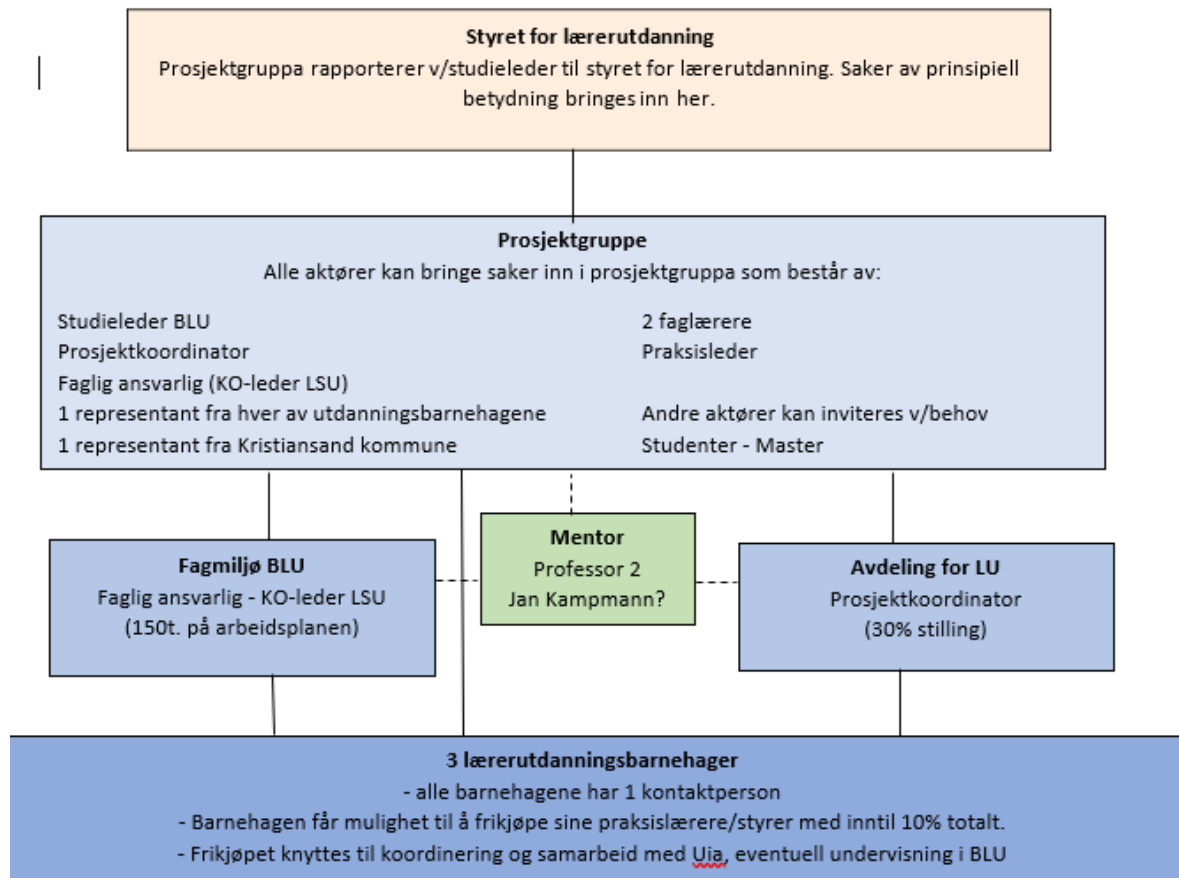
**Styret for lærerutdanning**
Prosjektgruppa rapporterer v/studieleder til styret for lærerutdanning. Saker av prinsipiell betydning bringes inn her.

**Prosjektgruppe**
Alle aktører kan bringe saker inn i prosjektgruppa som består av:

Studieleder BLU
Prosjektkoordinator
Faglig ansvarlig (KO-leder LSU)
1 representant fra hver av utdanningsbarnehagene
1 representant fra Kristiansand kommune

2 faglærere
Praksisleder

Andre aktører kan inviteres v/behov
Studenter - Master

**Fagmiljø BLU**
Faglig ansvarlig - KO-leder LSU
(150t. på arbeidsplanen)

**Mentor**
Professor 2
Jan Kampmann?

**Avdeling for LU**
Prosjektkoordinator
(30% stilling)

**3 lærerutdanningsbarnehager**
- alle barnehagene har 1 kontaktperson
- Barnehagen får mulighet til å frikjøpe sine praksislærere/styrer med inntil 10% totalt.
- Frikjøpet knyttes til koordinering og samarbeid med Uia, eventuell undervisning i BLU